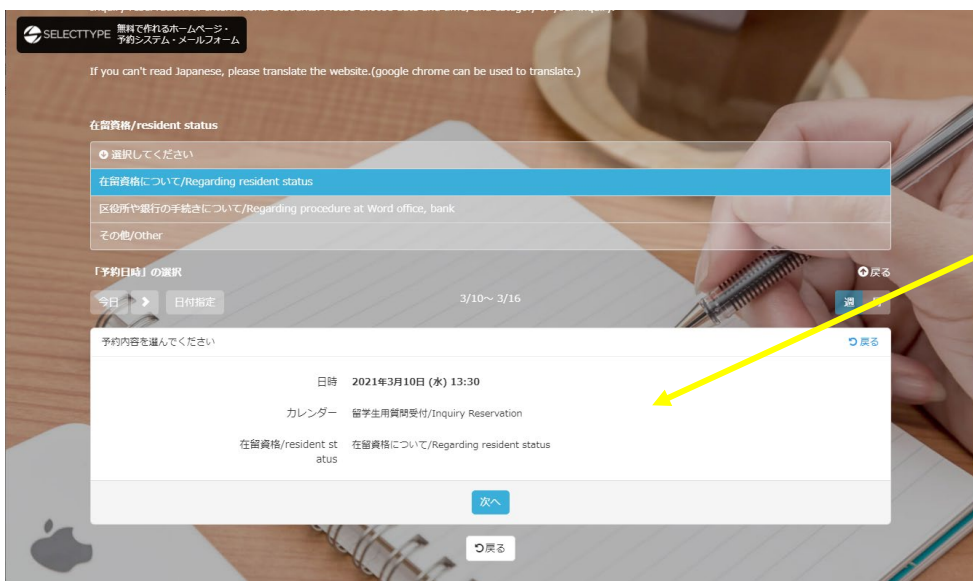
SELECTTYPE 無料で作れるホームページ・予約システム・メールフォーム

If you can't read Japanese, please translate the website.(google chrome can be used to translate.)

在留資格/resident status

選択してください
在留資格について/Regarding resident status
区役所や銀行の手続きについて/Regarding procedure at Word office, bank
その他/Other

「予約日時」の選択
戻る
今日
日付指定
3/10~ 3/16
週

予約内容を選んでください
戻る

日時 2021年3月10日 (水) 13:30
カレンダー 留学生用質問受付/Inquiry Reservation
在留資格/resident status 在留資格について/Regarding resident status

次へ

戻る